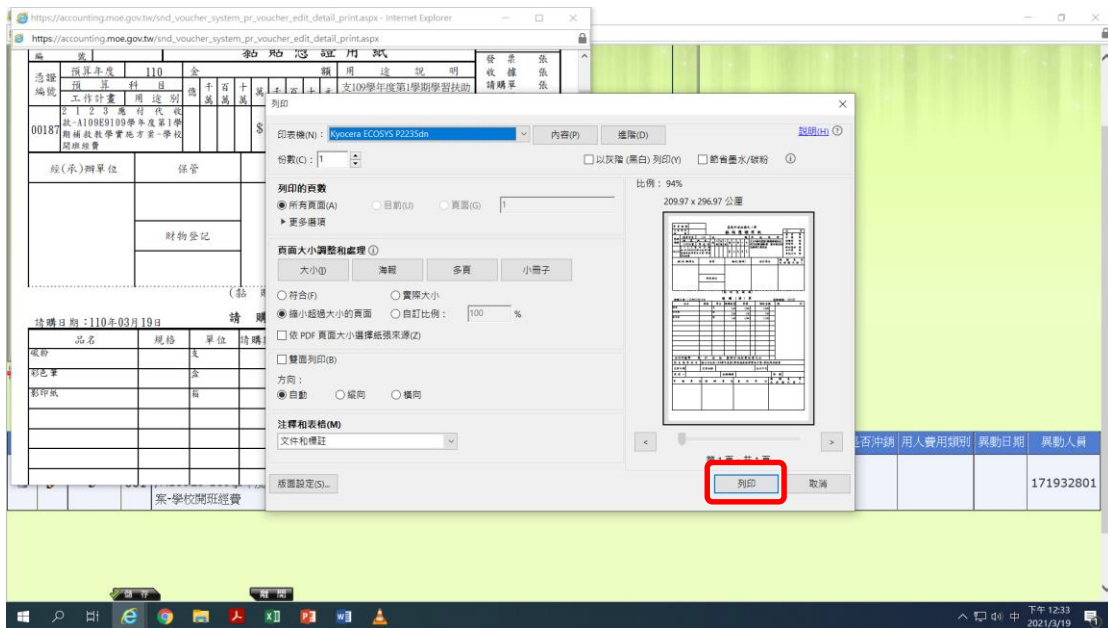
https://accounting.moe.gov.tw/snd_voucher_system_pr_voucher_edit_detail_print.aspx - Internet Explorer

https://accounting.moe.gov.tw/snd_voucher_system_pr_voucher_edit_detail_print.aspx

黏貼憑證用紙

| 傳票編號 | 預算年度 | 110 | 金 | 額 | 用途說明 |
|---|---|---|---|---|---|
| | 預算科目 | | 億 千萬 百萬 十萬 萬 千 百 十 元 | | |
| | 工作計畫 | 用途別 | | | |
| 00187 | 2 1 2 3 應付代收款-A109E9109學年度第1學期補救教學實施方案-學校開班經費 | | | $ | 支109學年度第1學期學習扶助 |

發票 張
收據 張
請購單 張

經(承)辦單位
保管
財物登記

(黏

請購日期：110年03月19日
請購

| 品名 | 規格 | 單位 | 請購 |
|---|---|---|---|
| 碳粉 | | 支 | |
| 彩色筆 | | 盒 | |
| 影印紙 | | 箱 | |

案-學校開班經費

列印

印表機(N)： Kyocera ECOSYS P2235dn
內容(P)
進階(D)
說明(H)

份數(C)： 1
以灰階 (黑白) 列印(Y)
節省墨水/碳粉

列印的頁數
所有頁面(A)
目前(U)
頁面(G) 1
▶ 更多選項

頁面大小調整和處理
大小(I)
海報
多頁
小冊子
符合(F)
實際大小
縮小超過大小的頁面
自訂比例： 100 %
依 PDF 頁面大小選擇紙張來源(Z)

雙面列印(B)

方向：
自動
縱向
橫向

註釋和表格(M)
文件和標註

版面設定(S)...

比例：94%
209.97 x 296.97 公厘

第1頁，共1頁

列印
取消

是否沖銷 | 用人費用類別 | 異動日期 | 異動人員
171932801

儲存
離開

下午 12:33
2021/3/19
中